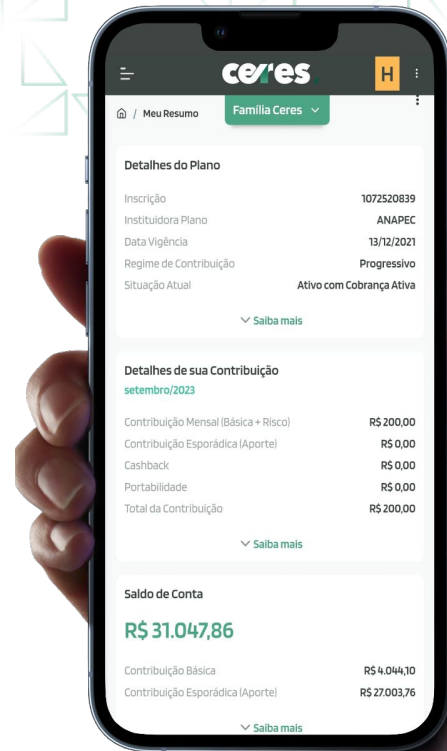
ceres

H

Meu Resumo

Família Ceres

Detalhes do Plano

Inscrição 1072520839
Instituidora Plano ANAPEC
Data Vigência 13/12/2021
Regime de Contribuição Progressivo
Situação Atual Ativo com Cobrança Ativa

Saiba mais

Detalhes de sua Contribuição
setembro/2023

Contribuição Mensal (Básica + Risco) R$ 200,00
Contribuição Esporádica (Aporte) R$ 0,00
Cashback R$ 0,00
Portabilidade R$ 0,00
Total da Contribuição R$ 200,00

Saiba mais

Saldo de Conta

R$ 31.047,86

Contribuição Básica R$ 4.044,10
Contribuição Esporádica (Aporte) R$ 27.003,76

Saiba mais